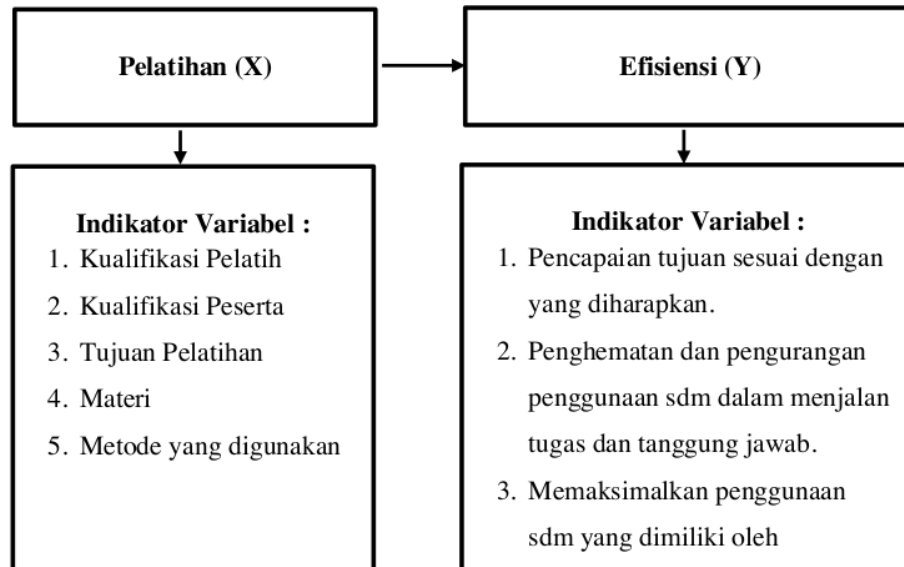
Pelatihan (X)

Efisiensi (Y)

Indikator Variabel :
1. Kualifikasi Pelatih
2. Kualifikasi Peserta
3. Tujuan Pelatihan
4. Materi
5. Metode yang digunakan

Indikator Variabel :
1. Pencapaian tujuan sesuai dengan yang diharapkan.
2. Penghematan dan pengurangan penggunaan sdm dalam menjalan tugas dan tanggung jawab.
3. Memaksimalkan penggunaan sdm yang dimiliki oleh